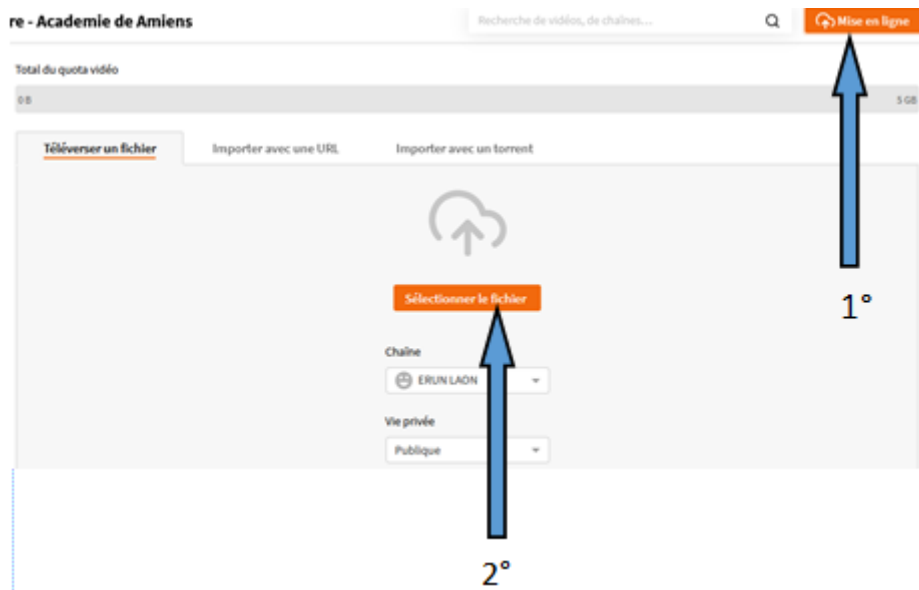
re - Academie de Amiens

Recherche de vidéos, de chaînes...

Mise en ligne

Total du quota vidéo

0 B

5 GB

Téléverser un fichier

Importer avec une URL

Importer avec un torrent

Sélectionner le fichier

1°

Chaîne

ERUN LAON

Vie privée

Publique

2°